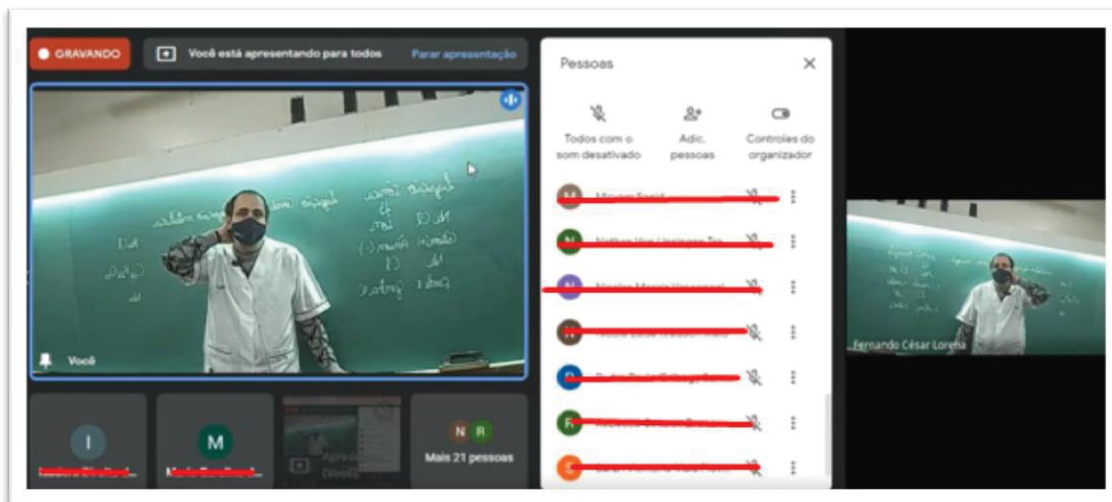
GRAVANDO

Você está apresentando para todos

Parar apresentação

Você

Pessoas

Todos com o som desativado

Adic. pessoas

Controles do organizador

M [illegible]

N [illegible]

N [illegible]

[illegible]

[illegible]

R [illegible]

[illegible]

I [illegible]

M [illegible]

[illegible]

N R

Mais 21 pessoas

Fernando César Lorena